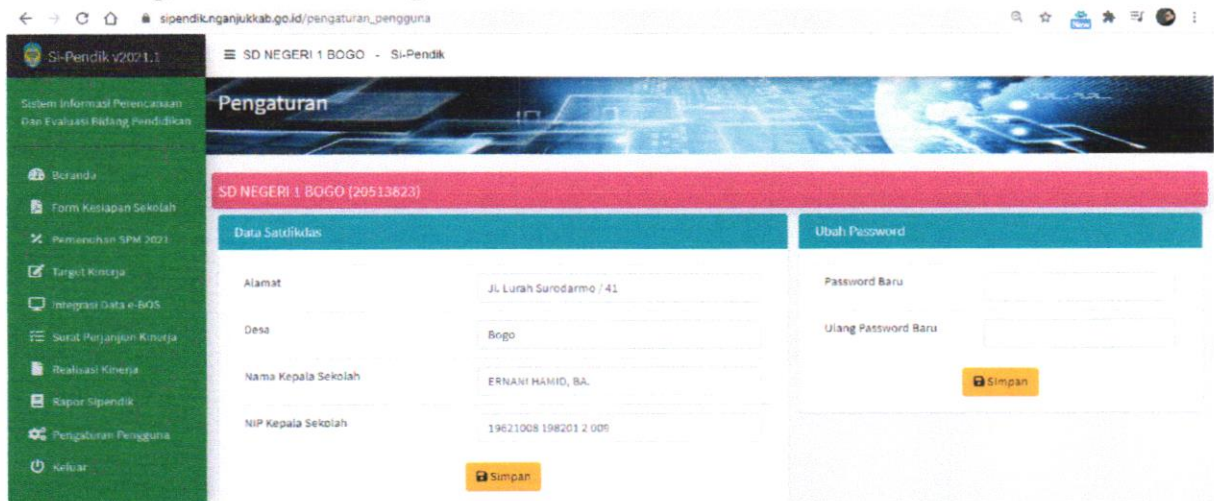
sipendik.nganjukkab.go.id/pengaturan_pengguna

Si-Pendik v2021.1

≡ SD NEGERI 1 BOGO - Si-Pendik

Sistem Informasi Perencanaan Dan Evaluasi Bidang Pendidikan

Beranda
Form Kesiapan Sekolah
Pemenuhan SPM 2021
Target Kinerja
Integrasi Data e-BOS
Surat Perjanjian Kinerja
Realisasi Kinerja
Rapor Sipendik
Pengaturan Pengguna
Keluar

Pengaturan

SD NEGERI 1 BOGO (20513823)

Data Satdikdas

Alamat
Jl. Lurah Surodarmo / 41

Desa
Bogo

Nama Kepala Sekolah
ERNANI HAMID, BA.

NIP Kepala Sekolah
19621008 198201 2 009

Simpan

Ubah Password

Password Baru

Ulang Password Baru

Simpan